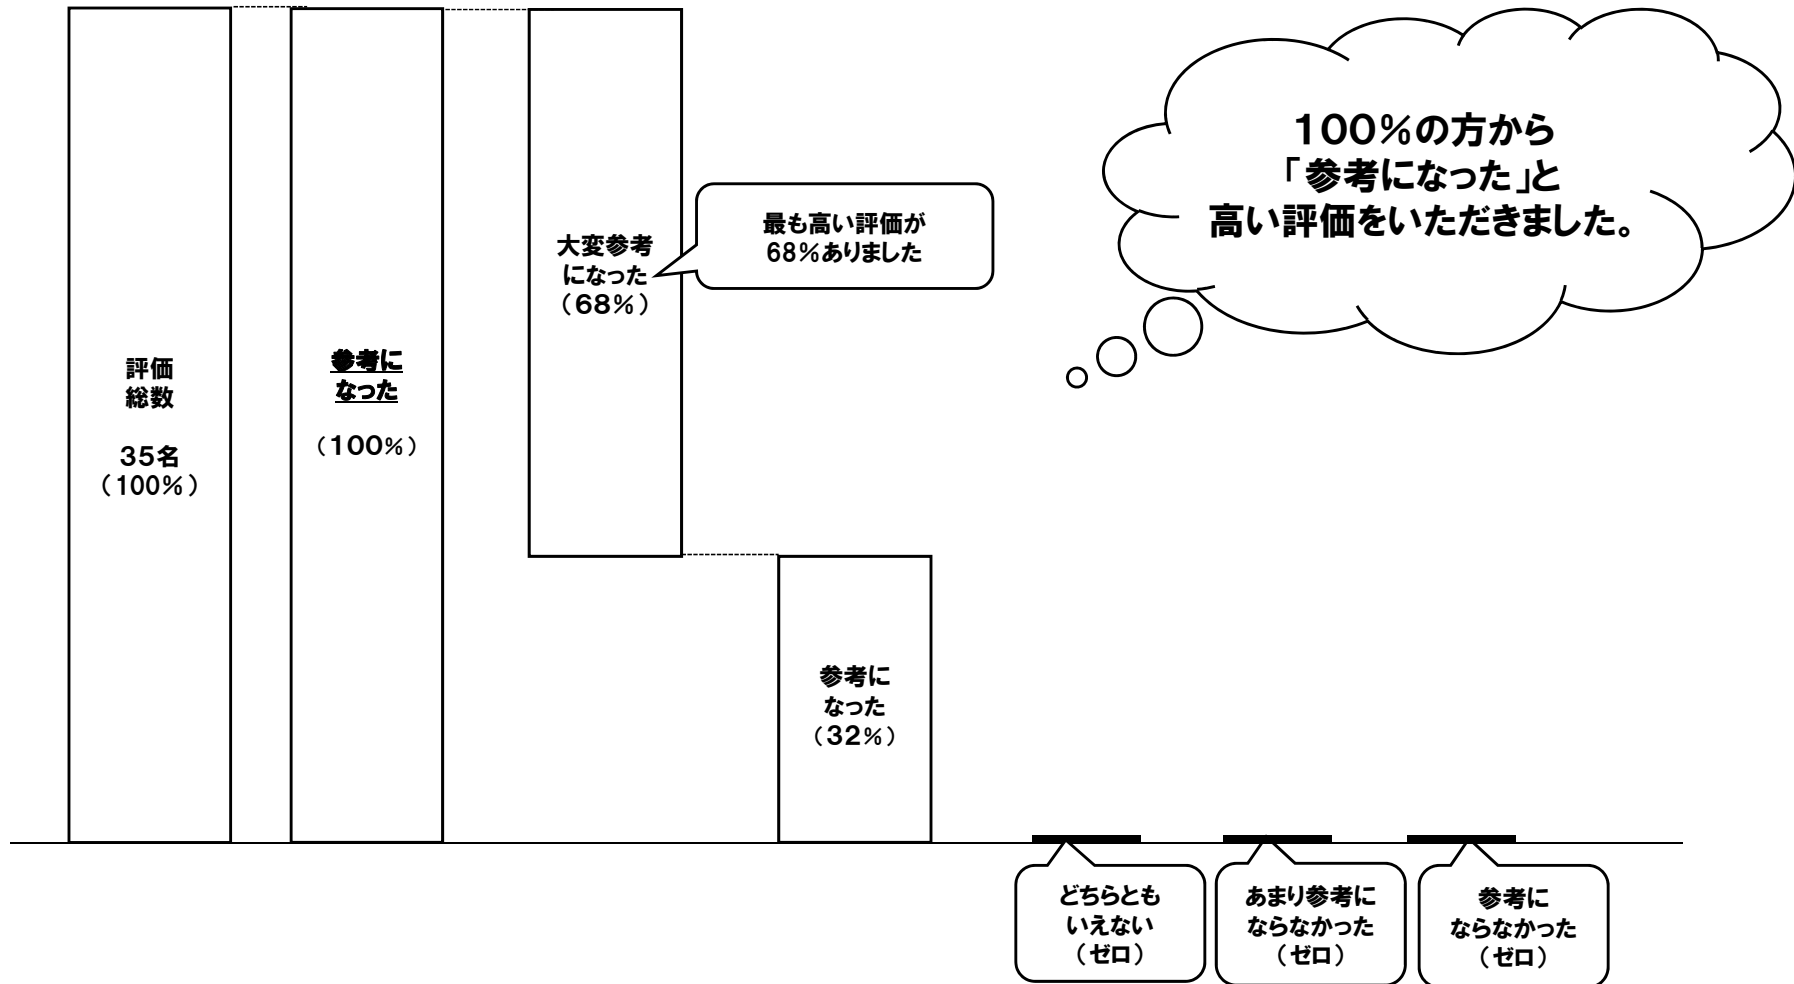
100%の方から
「参考になった」と
高い評価をいただきました。

評価
総数

35名
（100%）

参考に
なった

（100%）

大変参考
になった
（68%）

最も高い評価が
68%ありました

参考に
なった
（32%）

どちらとも
いえない
（ゼロ）

あまり参考に
ならなかった
（ゼロ）

参考に
ならなかった
（ゼロ）